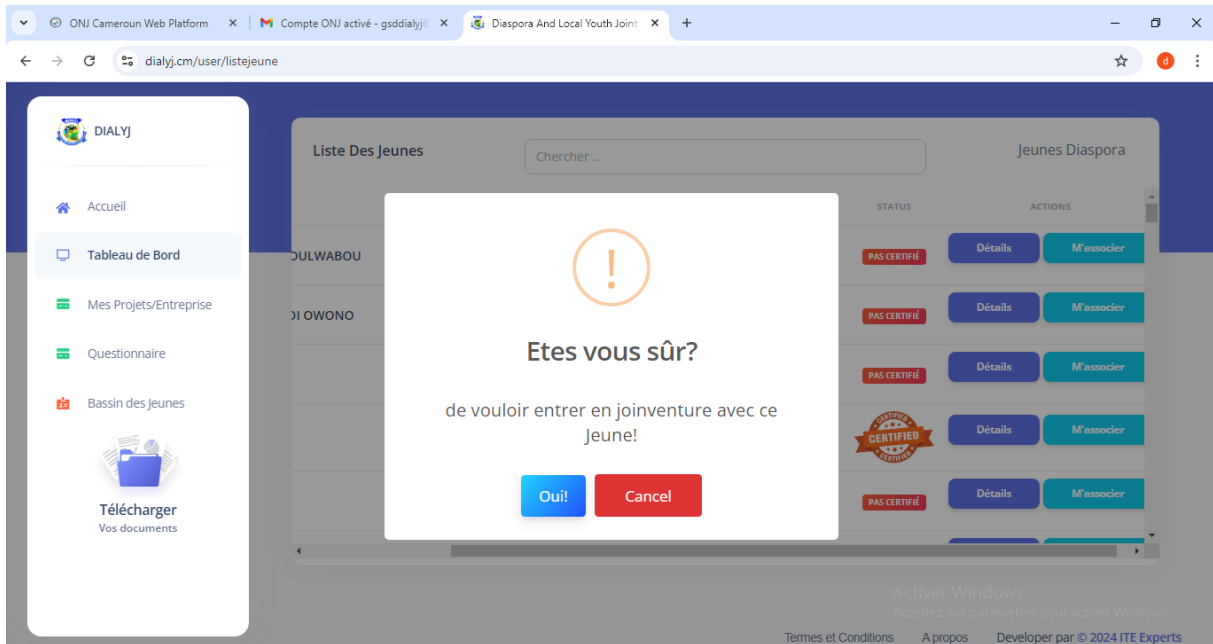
ONJ Cameroun Web Platform
Compte ONJ activé - gsddialyj@
Diaspora And Local Youth Joint
dialyj.cm/user/listejeune

DIALYJ

Accueil
Tableau de Bord
Mes Projets/Entreprise
Questionnaire
Bassin des Jeunes

Télécharger
Vos documents

Liste Des Jeunes
Chercher ..
Jeunes Diaspora

STATUS
ACTIONS

OULWABOU
PAS CERTIFIÉ
Détails
M'associer

OI OWONO
PAS CERTIFIÉ
Détails
M'associer

PAS CERTIFIÉ
Détails
M'associer

CERTIFIED
Détails
M'associer

PAS CERTIFIÉ
Détails
M'associer

!
Etes vous sûr?

de vouloir entrer en joinventure avec ce Jeune!

Oui!
Cancel

Activer Windows
Accedez aux parametres pour activer Windows

Termes et Conditions
A propos
Developer par © 2024 ITE Experts